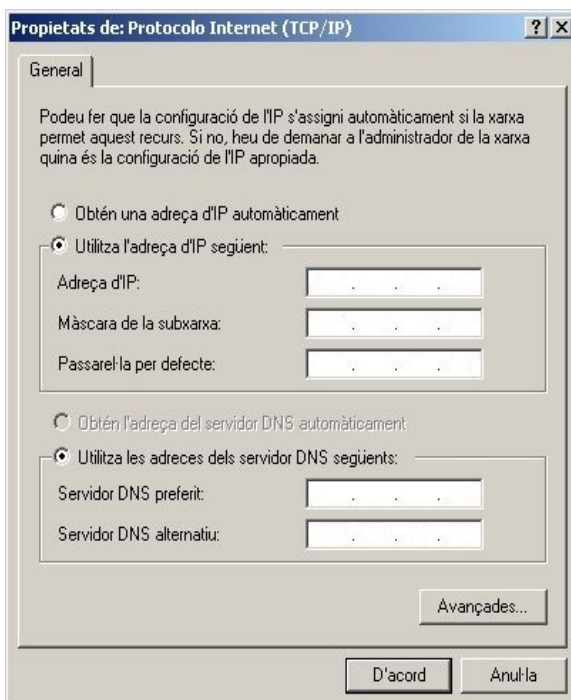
Propietats de: Protocolo Internet (TCP/IP) ? X

General

Podeu fer que la configuració de l'IP s'assigni automàticament si la xarxa permet aquest recurs. Si no, heu de demanar a l'administrador de la xarxa quina és la configuració de l'IP apropiada.

Obtén una adreça d'IP automàticament

Utilitza l'adreça d'IP següent:

Adreça d'IP:

Màscara de la subxarxa:

Passarel·la per defecte:

Obtén l'adreça del servidor DNS automàticament

Utilitza les adreces dels servidor DNS següents:

Servidor DNS preferit:

Servidor DNS alternatiu:

Avançades...

D'acord

Anul·la